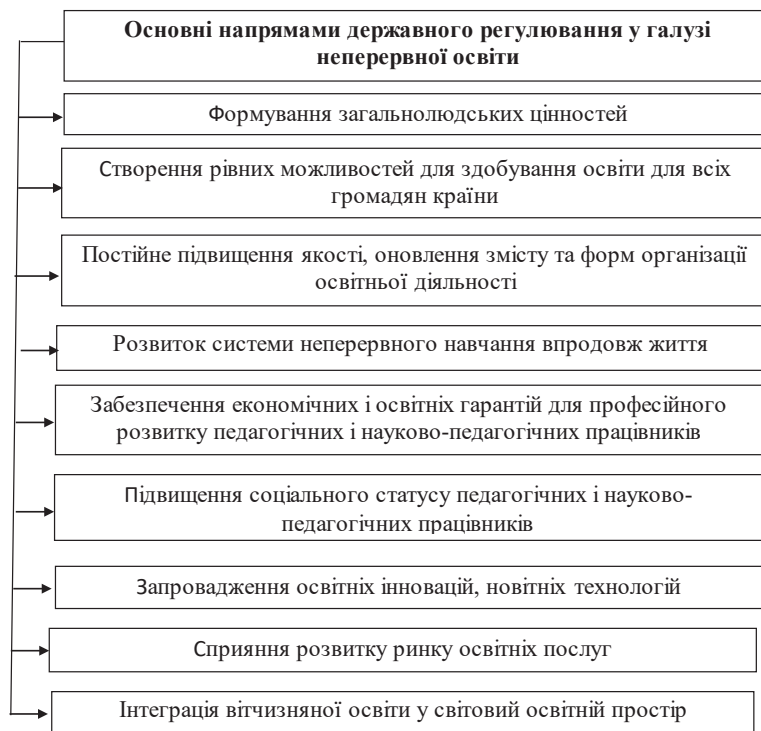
Основні напрямами державного регулювання у галузі неперервної освіти

Формування загальнолюдських цінностей

Створення рівних можливостей для здобування освіти для всіх громадян країни

Постійне підвищення якості, оновлення змісту та форм організації освітньої діяльності

Розвиток системи неперервного навчання впродовж життя

Забезпечення економічних і освітніх гарантій для професійного розвитку педагогічних і науково-педагогічних працівників

Підвищення соціального статусу педагогічних і науково-педагогічних працівників

Запровадження освітніх інновацій, новітніх технологій

Сприяння розвитку ринку освітніх послуг

Інтеграція вітчизняної освіти у світовий освітній простір